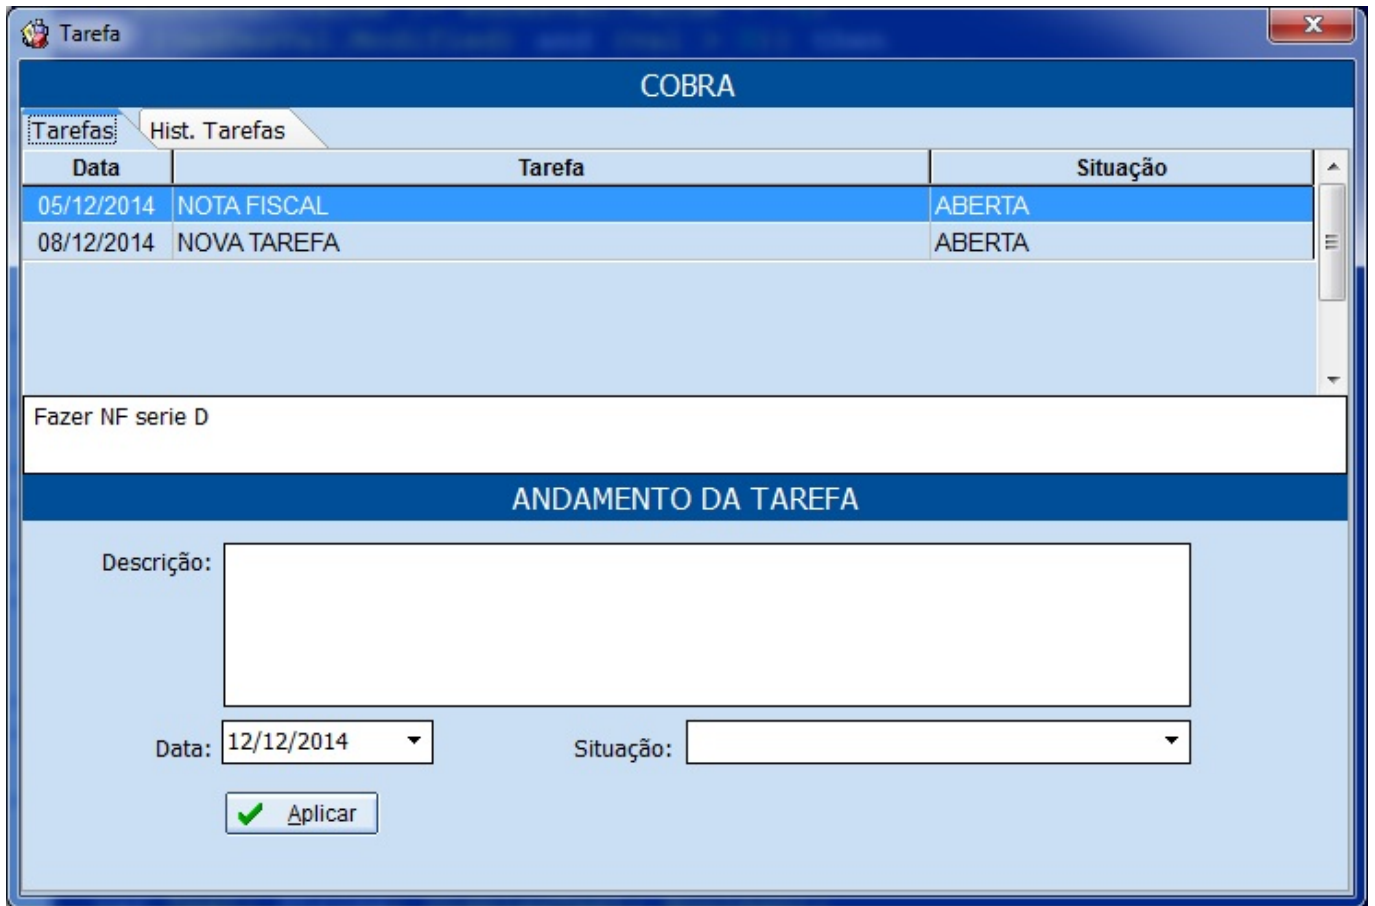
Tarefa

COBRA

Tarefas | Hist. Tarefas

| Data | Tarefa | Situação |
|---|---|---|
| 05/12/2014 | NOTA FISCAL | ABERTA |
| 08/12/2014 | NOVA TAREFA | ABERTA |

Fazer NF serie D

ANDAMENTO DA TAREFA

Descrição:

Data: 12/12/2014

Situação:

Aplicar